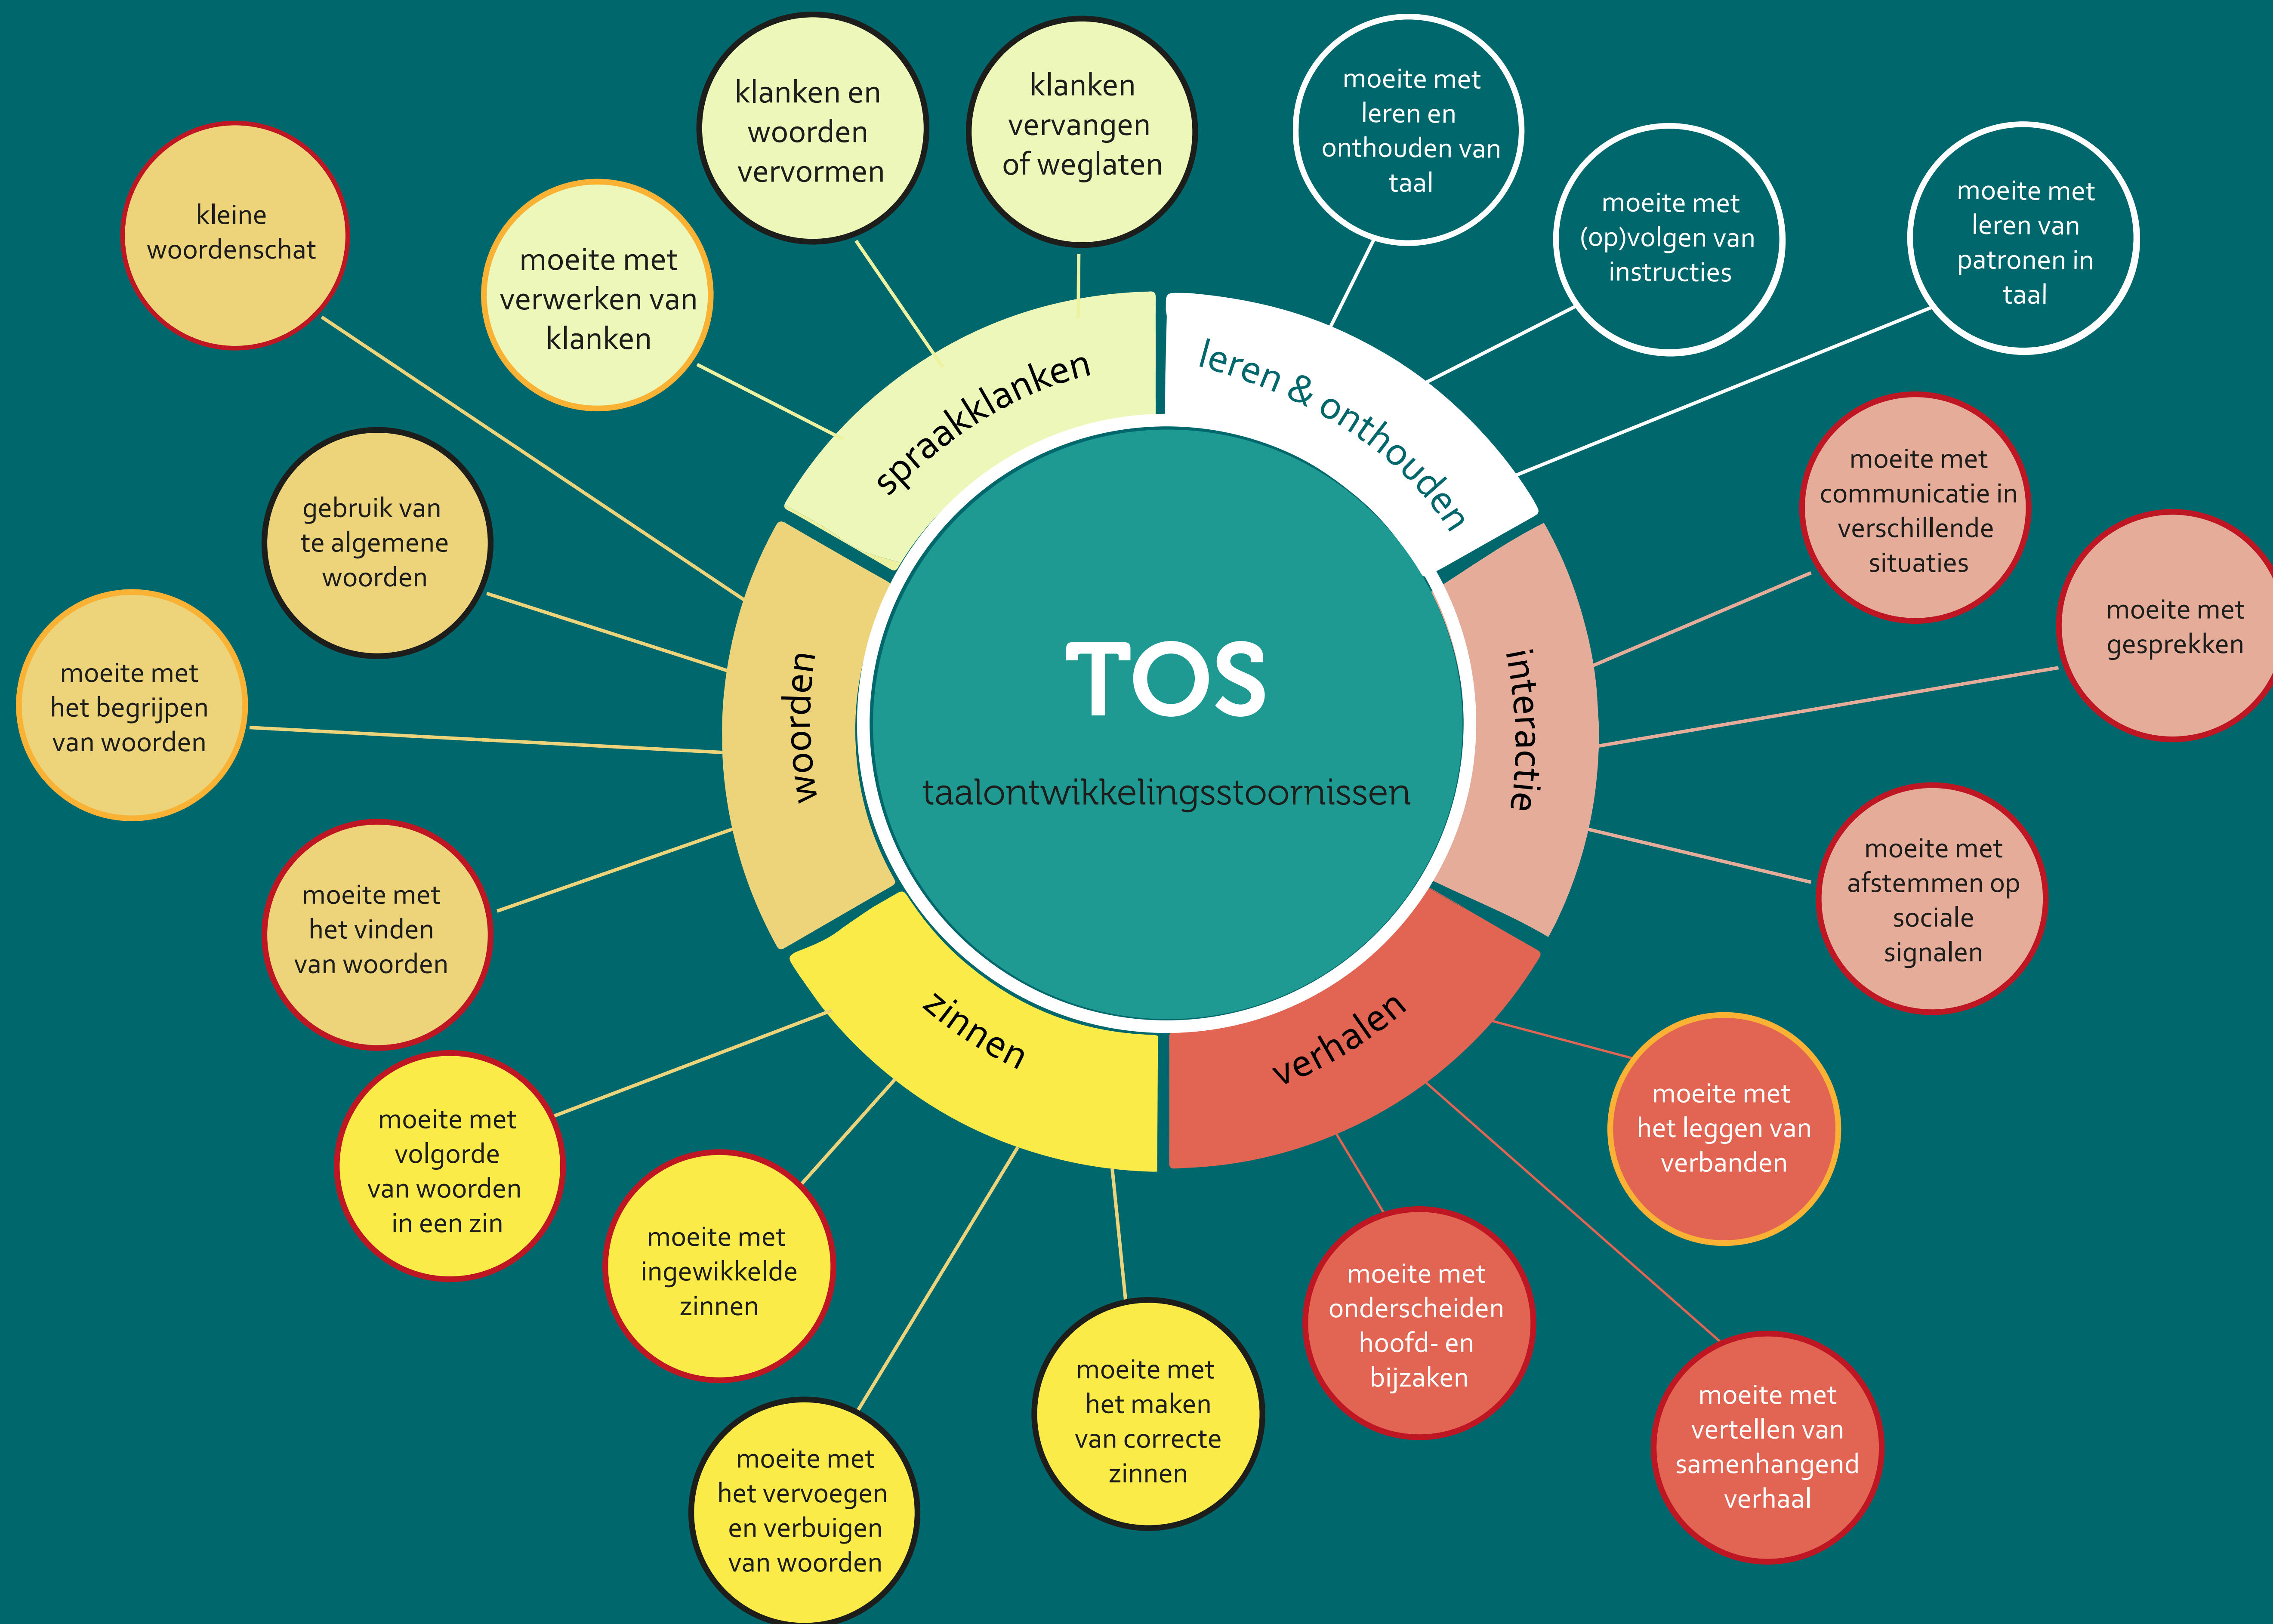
TOS

taalontwikkelingsstoornissen

spraakklanken

leren & onthouden

interactie

verhalen

zinnen

woorden

kleine woordenschat

moeite met verwerken van klanken

klanken en woorden vervormen

klanken vervangen of weglaten

moeite met leren en onthouden van taal

moeite met (op)volgen van instructies

moeite met leren van patronen in taal

moeite met communicatie in verschillende situaties

moeite met gesprekken

moeite met afstemmen op sociale signalen

moeite met het leggen van verbanden

moeite met vertellen van samenhangend verhaal

moeite met onderscheiden hoofd- en bijzaken

moeite met het maken van correcte zinnen

moeite met het vervoegen en verbuigen van woorden

moeite met ingewikkelde zinnen

moeite met volgorde van woorden in een zin

moeite met het vinden van woorden

moeite met het begrijpen van woorden

gebruik van te algemene woorden